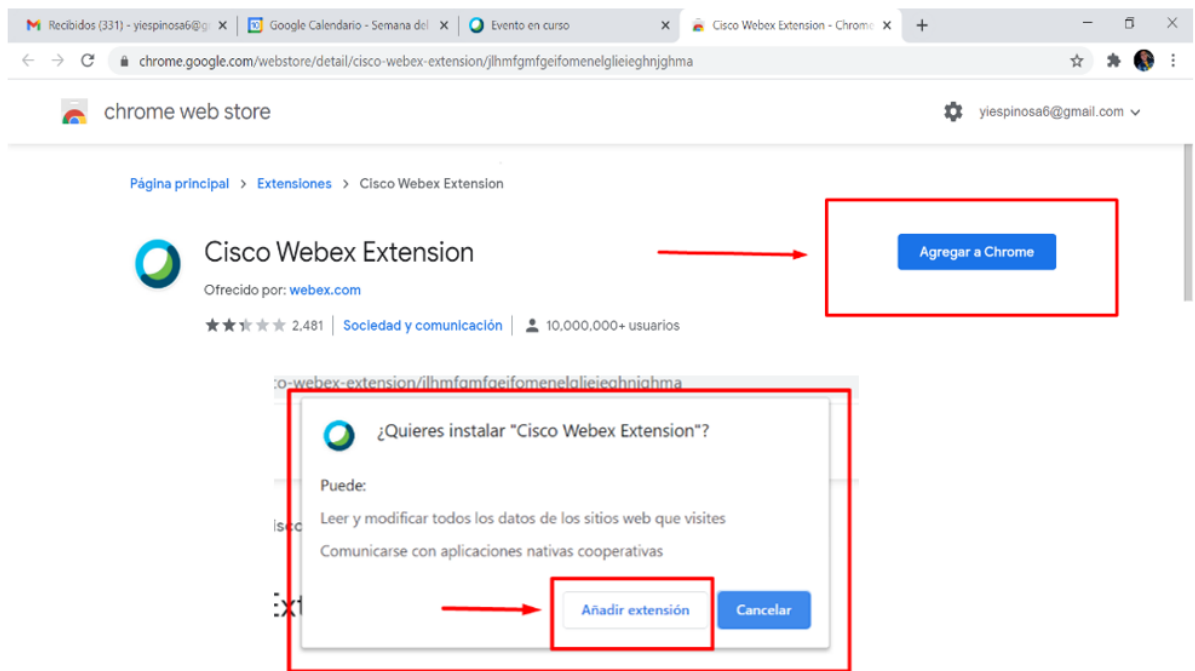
Recibidos (331) - yiespinosa6@g ×
Google Calendario - Semana del ×
Evento en curso ×
Cisco Webex Extension - Chrome ×
+

chrome.google.com/webstore/detail/cisco-webex-extension/jlhmfgmfgeifomenelglieieghnjghma

chrome web store

yiespinosa6@gmail.com

Página principal > Extensiones > Cisco Webex Extension

Cisco Webex Extension

Ofrecido por: webex.com

2,481 | Sociedad y comunicación | 10,000,000+ usuarios

Agregar a Chrome

:o-webex-extension/jlhmfgmfgeifomenelglieieghnjghma

¿Quieres instalar "Cisco Webex Extension"?

Puede:

Leer y modificar todos los datos de los sitios web que visites

Comunicarse con aplicaciones nativas cooperativas

Añadir extensión

Cancelar

isc

Ext